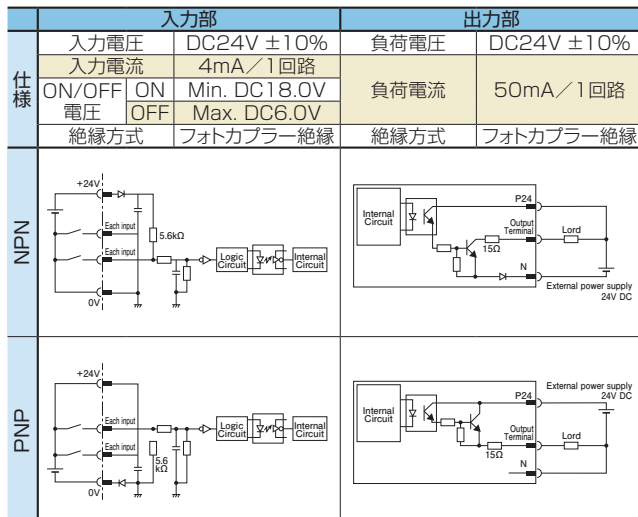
| | 入力部 | | | 出力部 | |
|---|---|---|---|---|---|
| 仕様 | 入力電圧 | | DC24V ±10% | 負荷電圧 | DC24V ±10% |
| | 入力電流 | | 4mA／1回路 | 負荷電流 | 50mA／1回路 |
| | ON/OFF 電圧 | ON | Min. DC18.0V | | |
| | | OFF | Max. DC6.0V | | |
| | 絶縁方式 | | フォトカプラー絶縁 | 絶縁方式 | フォトカプラー絶縁 |

NPN

+24V
Each input
Each input
0V
5.6kΩ
Logic Circuit
Internal Circuit

Internal Circuit
P24
Output Terminal
Lord
15Ω
N
External power supply 24V DC

PNP

+24V
Each input
Each input
0V
5.6 kΩ
Logic Circuit
Internal Circuit

External power supply 24V DC
P24
Internal Circuit
Output Terminal
Lord
15Ω
N